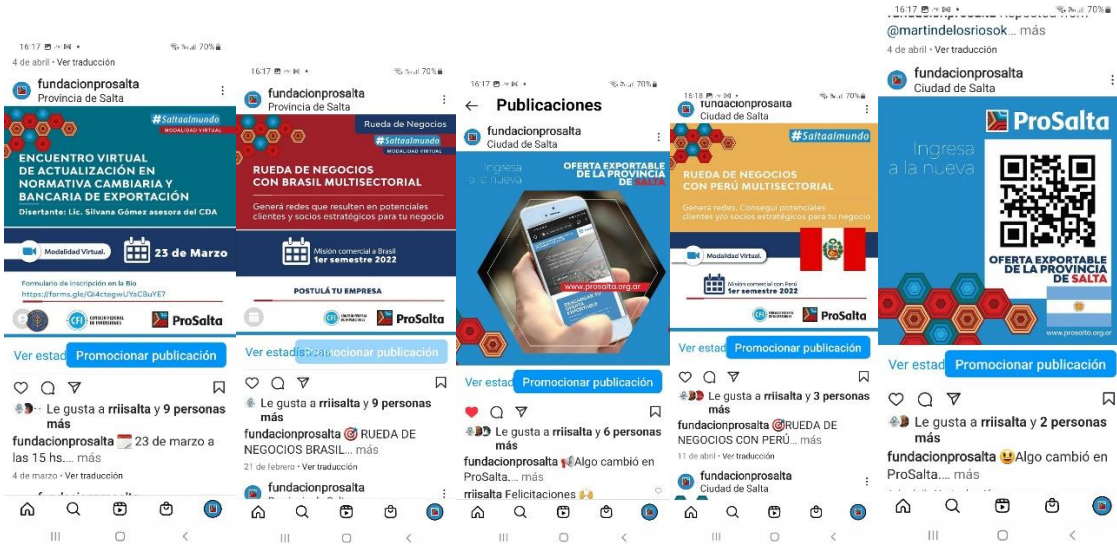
16:17 70%
4 de abril • Ver traducción

fundacionprosalta
Provincia de Salta

#Saltaalmundo
MODALIDAD VIRTUAL

ENCUENTRO VIRTUAL DE ACTUALIZACIÓN EN NORMATIVA CAMBIARIA Y BANCARIA DE EXPORTACIÓN
Disertante: Lic. Silvana Gómez asesora del CDA

Modalidad Virtual.
23 de Marzo

Formulario de inscripción en la Bio
https://forms.gle/Qi4ctegwUYaCbuYE7

CFI
ProSalta

Ver estad Promocionar publicación

Le gusta a rriisalta y 9 personas más
fundacionprosalta 23 de marzo a las 15 hs.... más
4 de marzo • Ver traducción

16:17 70%

fundacionprosalta
Provincia de Salta

Rueda de Negocios
#Saltaalmundo
MODALIDAD VIRTUAL

RUEDA DE NEGOCIOS CON BRASIL MULTISECTORIAL
Generá redes que resulten en potenciales clientes y socios estratégicos para tu negocio

Misión comercial a Brasil
1er semestre 2022

POSTULÁ TU EMPRESA

CFI
ProSalta

Ver estadísticas Promocionar publicación

Le gusta a rriisalta y 9 personas más
fundacionprosalta RUEDA DE NEGOCIOS BRASIL... más
21 de febrero • Ver traducción

fundacionprosalta

16:17 70%
Publicaciones
fundacionprosalta
Ciudad de Salta

Ingresa a la nueva
OFERTA EXPORTABLE DE LA PROVINCIA DE SALTA
www.prosalta.org.ar

Ver estad Promocionar publicación

Le gusta a rriisalta y 6 personas más
fundacionprosalta Algo cambió en ProSalta.... más
rriisalta Felicitaciones

16:18 70%
fundacionprosalta
Ciudad de Salta

#Saltaalmundo

RUEDA DE NEGOCIOS CON PERÚ MULTISECTORIAL
Generá redes. Conseguí potenciales clientes y/o socios estratégicos para tu negocio

Modalidad Virtual.
Misión comercial a Perú
1er semestre 2022

ProSalta

Ver estad Promocionar publicación

Le gusta a rriisalta y 3 personas más
fundacionprosalta RUEDA DE NEGOCIOS CON PERÚ... más
11 de abril • Ver traducción

fundacionprosalta
Ciudad de Salta

16:17 70%
fundacionprosalta Reposted from
@martindelosriosok... más
4 de abril • Ver traducción

fundacionprosalta
Ciudad de Salta

ProSalta
Ingresa a la nueva
OFERTA EXPORTABLE DE LA PROVINCIA DE SALTA
www.prosalta.org.ar

Ver estad Promocionar publicación

Le gusta a rriisalta y 2 personas más
fundacionprosalta Algo cambió en ProSalta.... más